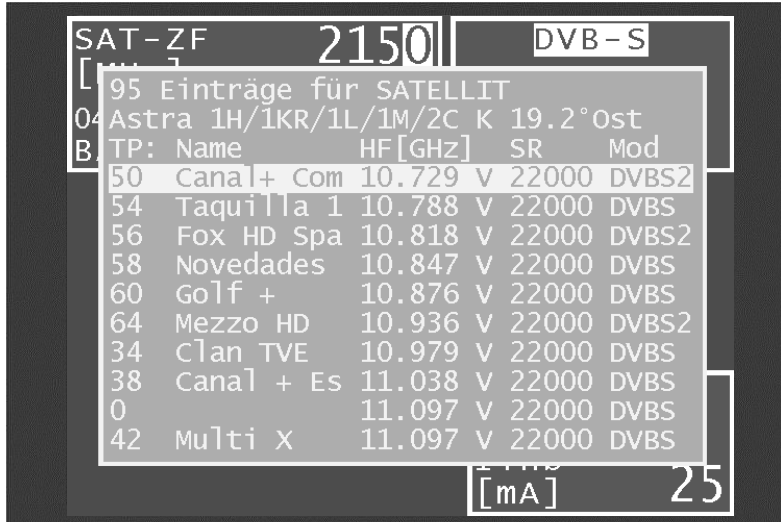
SAT-ZF 2150

DVB-S

95 Einträge für SATELLIT
Astra 1H/1KR/1L/1M/2C K 19.2°Ost

| TP: | Name | HF[GHz] | | SR | Mod |
|---|---|---|---|---|---|
| 50 | Canal+ Com | 10.729 | V | 22000 | DVBS2 |
| 54 | Taquilla 1 | 10.788 | V | 22000 | DVBS |
| 56 | Fox HD Spa | 10.818 | V | 22000 | DVBS2 |
| 58 | Novedades | 10.847 | V | 22000 | DVBS |
| 60 | Golf + | 10.876 | V | 22000 | DVBS |
| 64 | Mezzo HD | 10.936 | V | 22000 | DVBS2 |
| 34 | Clan TVE | 10.979 | V | 22000 | DVBS |
| 38 | Canal + Es | 11.038 | V | 22000 | DVBS |
| 0 | | 11.097 | V | 22000 | DVBS |
| 42 | Multi X | 11.097 | V | 22000 | DVBS |

[mA] 25